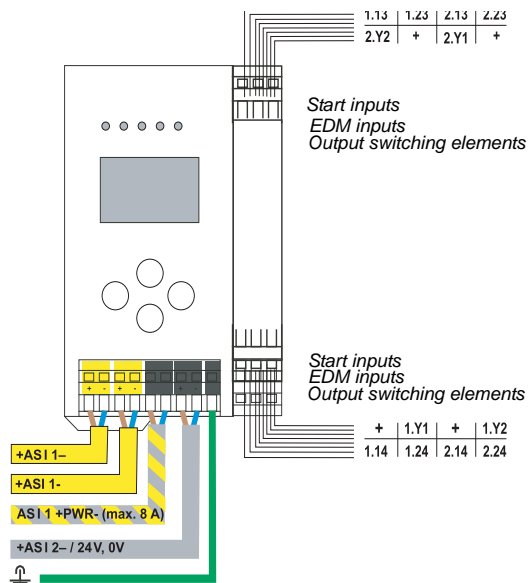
| 1.13 | 1.23 | 2.13 | 2.23 |
|---|---|---|---|
| 2.Y2 | + | 2.Y1 | + |

Start inputs
EDM inputs
Output switching elements

+ - + -

Start inputs
EDM inputs
Output switching elements

| + | 1.Y1 | + | 1.Y2 |
|---|---|---|---|
| 1.14 | 1.24 | 2.14 | 2.24 |

+ASI 1–
+ASI 1-
ASI 1 +PWR- (max. 8 A)
+ASI 2– / 24V, 0V